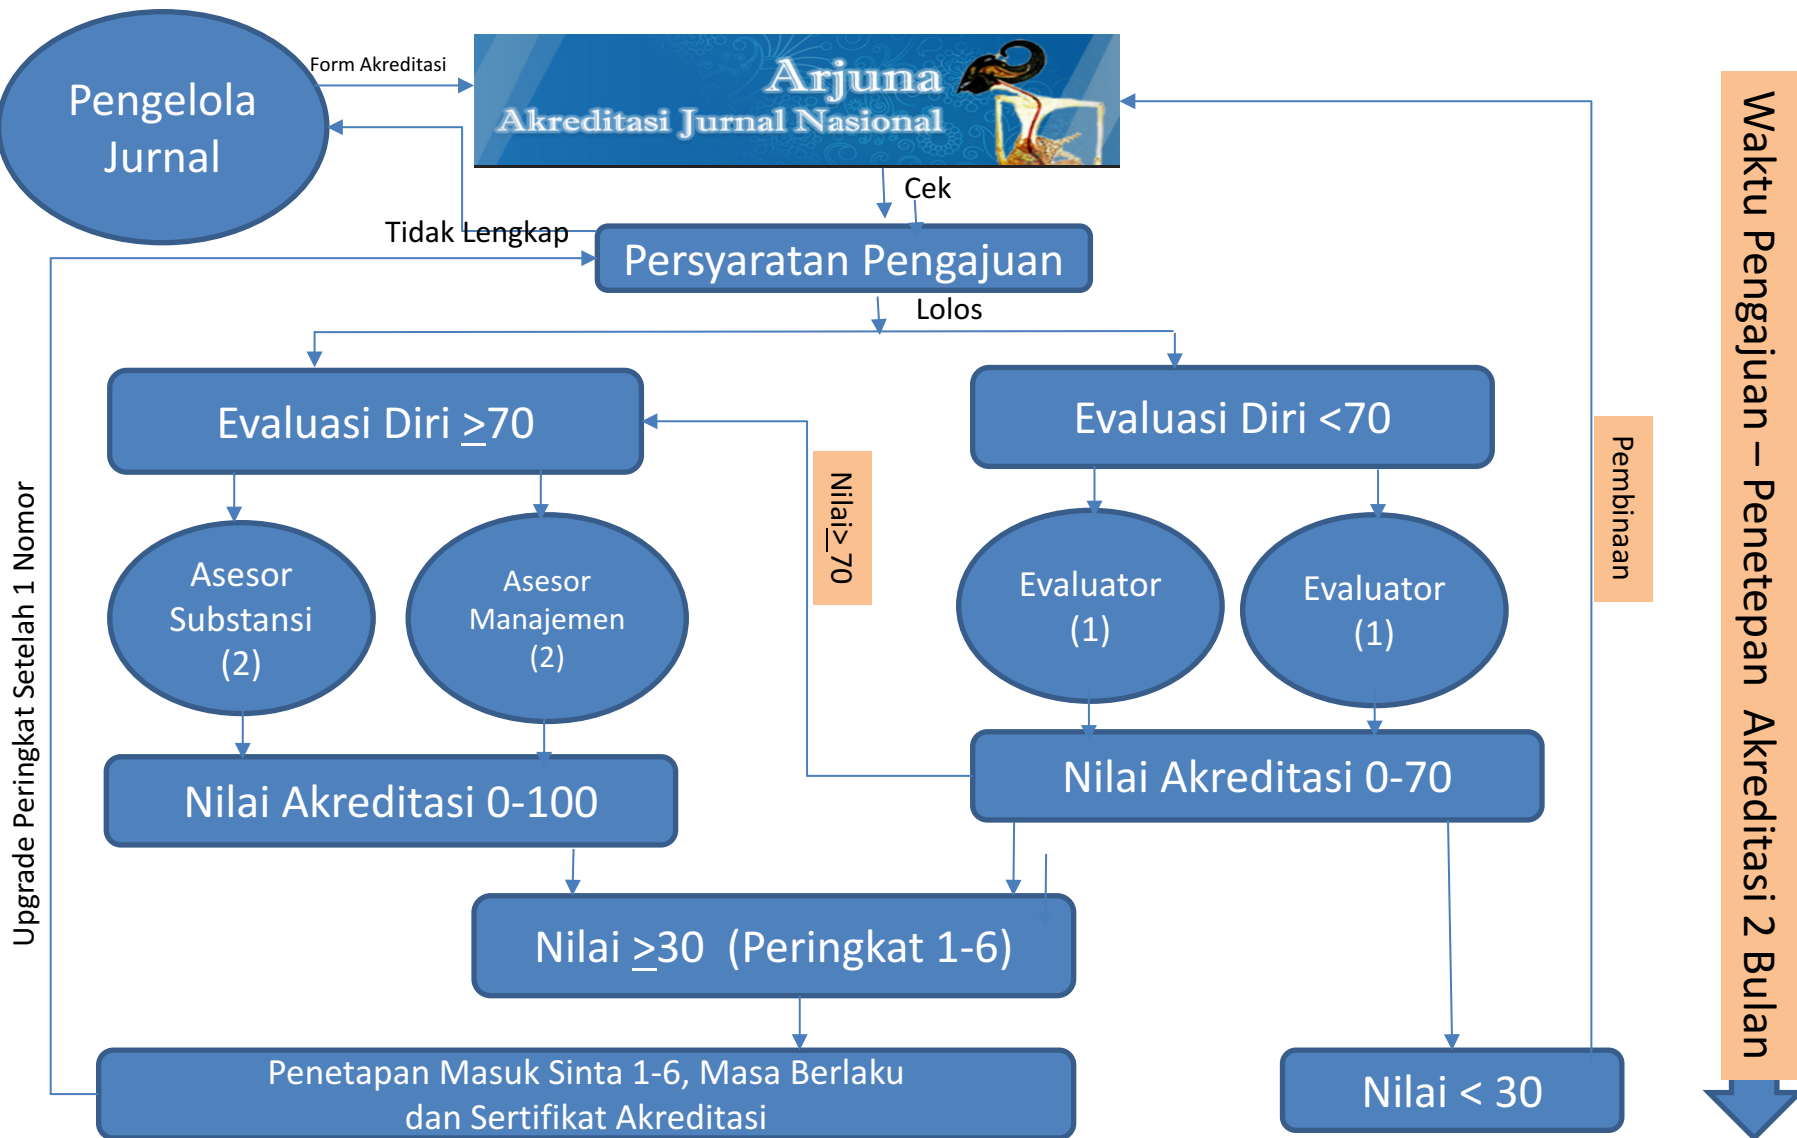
Pengelola Jurnal

Form Akreditasi

Arjuna
Akreditasi Jurnal Nasional

Cek

Tidak Lengkap

Persyaratan Pengajuan

Lolos

Evaluasi Diri $\geq$70

Evaluasi Diri <70

Asesor Substansi (2)

Asesor Manajemen (2)

Nilai$\geq$70

Evaluator (1)

Evaluator (1)

Pembinaan

Nilai Akreditasi 0-100

Nilai Akreditasi 0-70

Nilai $\geq$30 (Peringkat 1-6)

Penetapan Masuk Sinta 1-6, Masa Berlaku dan Sertifikat Akreditasi

Nilai < 30

Upgrade Peringkat Setelah 1 Nomor

Waktu Pengajuan – Penetepan Akreditasi 2 Bulan